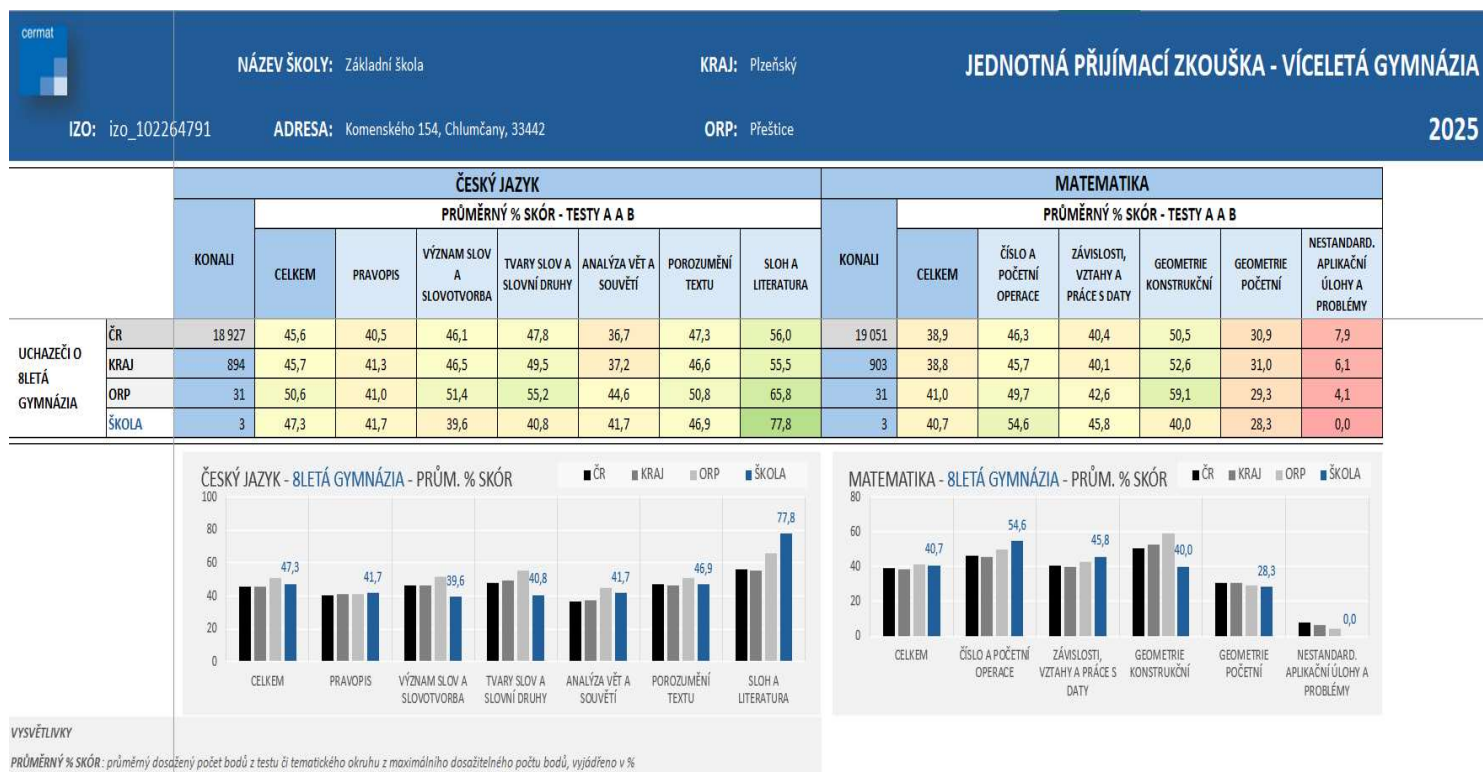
cermat

NÁZEV ŠKOLY: Základní škola

KRAJ: Plzeňský

JEDNOTNÁ PŘIJÍMACÍ ZKOUŠKA - VÍCELETÁ GYMNÁZIA

IZO: izo_102264791

ADRESA: Komenského 154, Chlumčany, 33442

ORP: Přeštice

2025

| | | ČESKÝ JAZYK | | | | | | | | MATEMATIKA | | | | | | |
|---|---|---|---|---|---|---|---|---|---|---|---|---|---|---|---|---|
| | | KONALI | PRŮMĚRNÝ % SKÓR - TESTY A A B | | | | | | | KONALI | PRŮMĚRNÝ % SKÓR - TESTY A A B | | | | | |
| | | | CELKEM | PRAVOPIS | VÝZNAM SLOV A SLOVOTVORBA | TVARY SLOV A SLOVNÍ DRUHY | ANALÝZA VĚT A SOUVĚTÍ | POROZUMĚNÍ TEXTU | SLOH A LITERATURA | | CELKEM | ČÍSLO A POČETNÍ OPERACE | ZÁVISLOSTI, VZTAHY A PRÁCE S DATY | GEOMETRIE KONSTRUKČNÍ | GEOMETRIE POČETNÍ | NESTANDARD. APLIKAČNÍ ÚLOHY A PROBLÉMY |
| UCHAZEČI O 8LETÁ GYMNÁZIA | ČR | 18 927 | 45,6 | 40,5 | 46,1 | 47,8 | 36,7 | 47,3 | 56,0 | 19 051 | 38,9 | 46,3 | 40,4 | 50,5 | 30,9 | 7,9 |
| | KRAJ | 894 | 45,7 | 41,3 | 46,5 | 49,5 | 37,2 | 46,6 | 55,5 | 903 | 38,8 | 45,7 | 40,1 | 52,6 | 31,0 | 6,1 |
| | ORP | 31 | 50,6 | 41,0 | 51,4 | 55,2 | 44,6 | 50,8 | 65,8 | 31 | 41,0 | 49,7 | 42,6 | 59,1 | 29,3 | 4,1 |
| | ŠKOLA | 3 | 47,3 | 41,7 | 39,6 | 40,8 | 41,7 | 46,9 | 77,8 | 3 | 40,7 | 54,6 | 45,8 | 40,0 | 28,3 | 0,0 |

ČESKÝ JAZYK - 8LETÁ GYMNÁZIA - PRŮM. % SKÓR
ČR KRAJ ORP ŠKOLA
100 80 60 40 20 0
47,3 41,7 39,6 40,8 41,7 46,9 77,8
CELKEM PRAVOPIS VÝZNAM SLOV A SLOVOTVORBA TVARY SLOV A SLOVNÍ DRUHY ANALÝZA VĚT A SOUVĚTÍ POROZUMĚNÍ TEXTU SLOH A LITERATURA

MATEMATIKA - 8LETÁ GYMNÁZIA - PRŮM. % SKÓR
ČR KRAJ ORP ŠKOLA
80 60 40 20 0
40,7 54,6 45,8 40,0 28,3 0,0
CELKEM ČÍSLO A POČETNÍ OPERACE ZÁVISLOSTI, VZTAHY A PRÁCE S DATY GEOMETRIE KONSTRUKČNÍ GEOMETRIE POČETNÍ NESTANDARD. APLIKAČNÍ ÚLOHY A PROBLÉMY

VYSVĚTLIVKY

PRŮMĚRNÝ % SKÓR: průměrný dosažený počet bodů z testu či tematického okruhu z maximálního dosažitelného počtu bodů, vyjádřeno v %